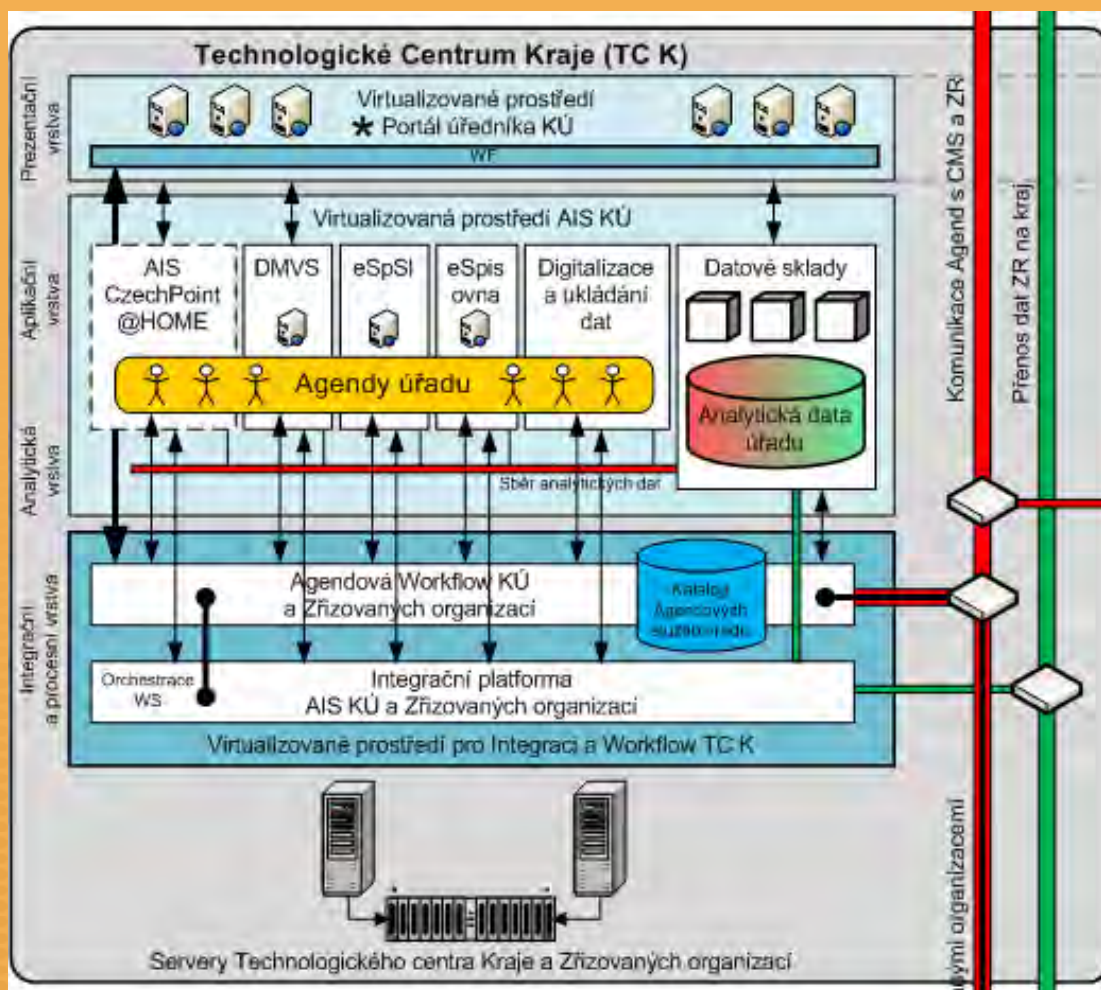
Technologické Centrum Kraje (TC K)

Prezentační vrstva

Virtualizované prostředí
* Portál úředníka KÚ

WF

Virtualizovaná prostředí AIS KÚ

Aplikační vrstva

AIS CzechPoint @HOME

DMVS

eSpSl

eSpis ovna

Digitalizace a ukládání dat

Datové sklady

Agendy úřadu

Analytická data úřadu

Analytická vrstva

Sběr analytických dat

Integrační a procesní vrstva

Agendová Workflow KÚ a Zřizovaných organizací

Katalog Agendových služeb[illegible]

Orchestrace WS

Integrační platforma AIS KÚ a Zřizovaných organizací

Virtualizované prostředí pro Integraci a Workflow TC K

Servery Technologického centra Kraje a Zřizovaných organizací

Komunikace Agend s CMS a ZR

Přenos dat ZR na kraj

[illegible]ými organizacemi